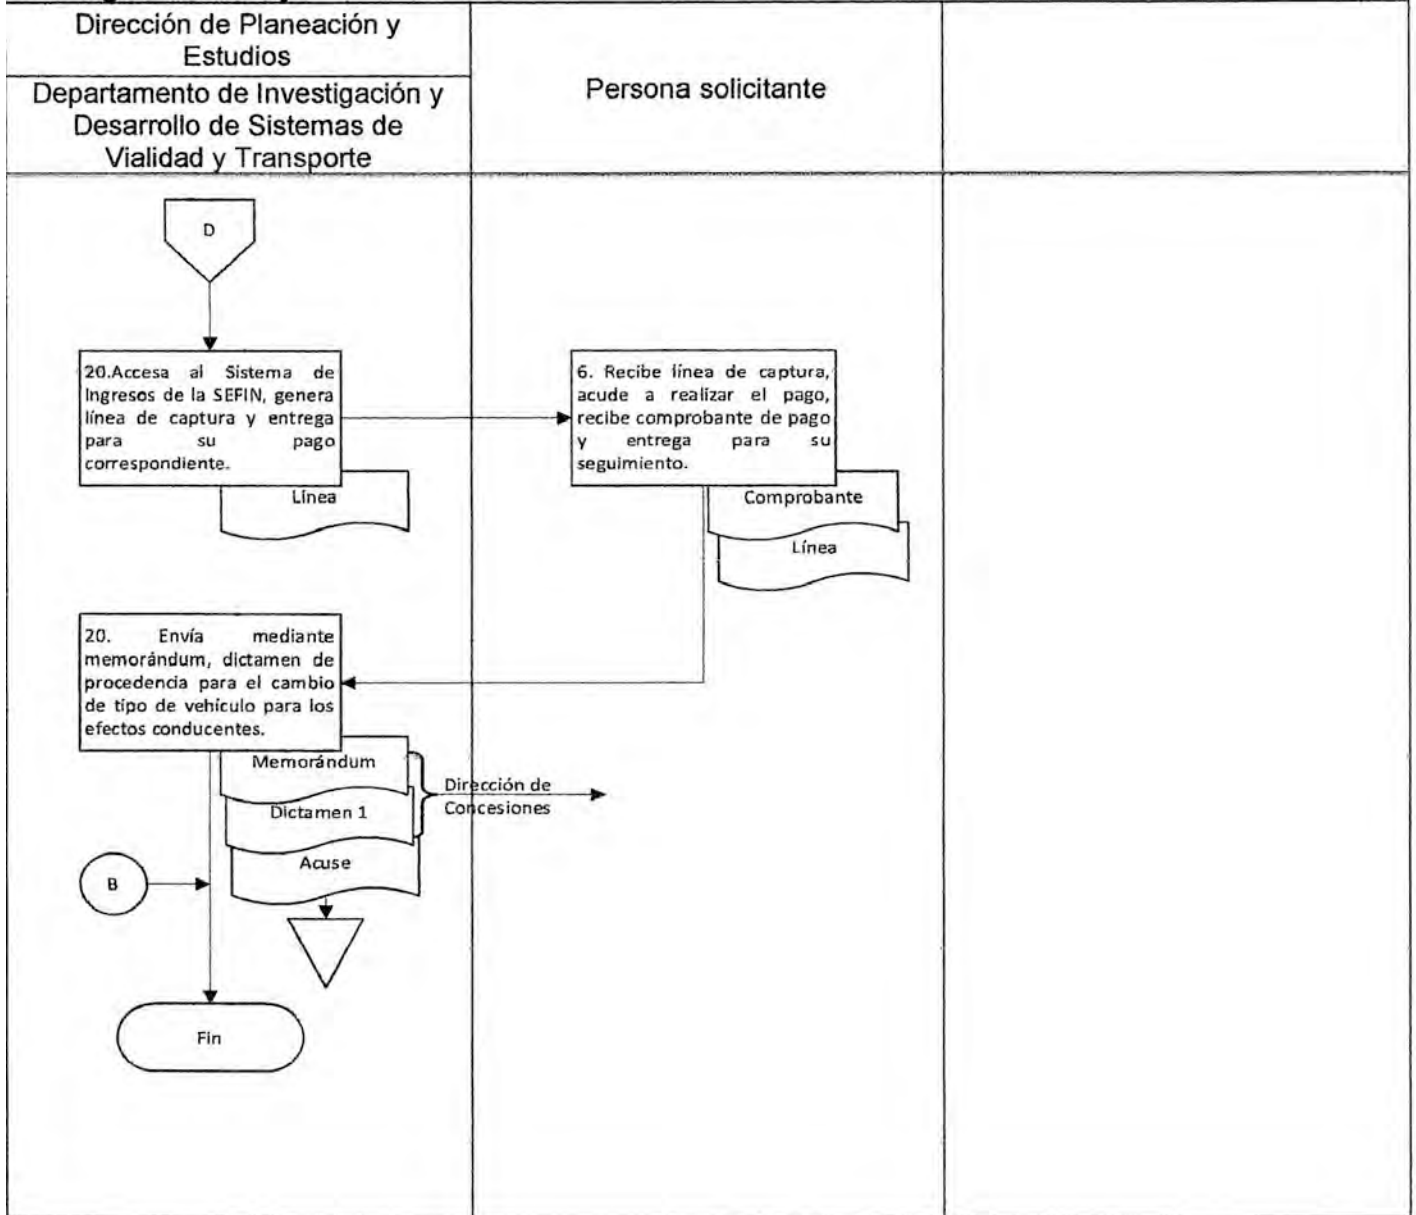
Dirección de Planeación y Estudios

Departamento de Investigación y Desarrollo de Sistemas de Vialidad y Transporte

Persona solicitante

D

20.Accesa al Sistema de Ingresos de la SEFIN, genera línea de captura y entrega para su pago correspondiente.

Línea

6. Recibe línea de captura, acude a realizar el pago, recibe comprobante de pago y entrega para su seguimiento.

Comprobante

Línea

20. Envía mediante memorándum, dictamen de procedencia para el cambio de tipo de vehículo para los efectos conducentes.

Memorándum

Dictamen 1

Acuse

Dirección de Concesiones

B

Fin